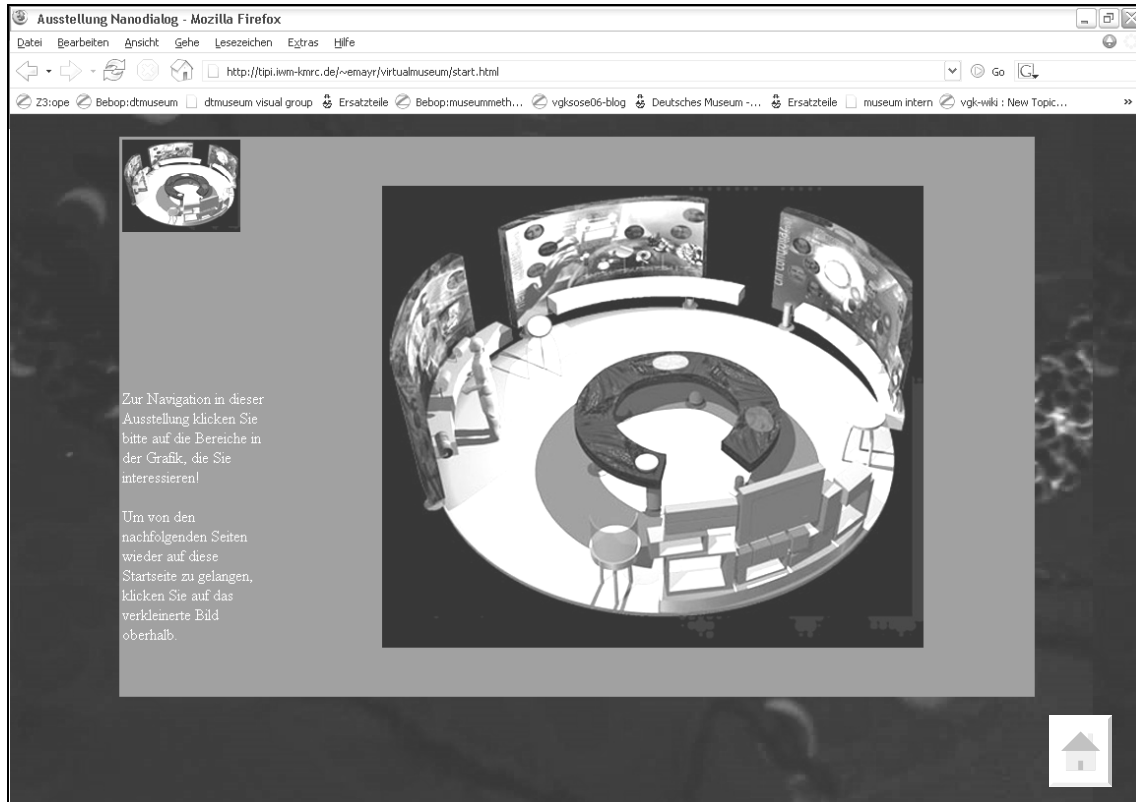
Ausstellung Nanodialog - Mozilla Firefox

Datei Bearbeiten Ansicht Gehe Lesezeichen Extras Hilfe

http://tipi.iwm-kmrc.de/~emayr/virtualmuseum/start.html

Go

Z3:ope Bebop:dtmuseum dtmuseum visual group Ersatzteile Bebop:museummeth... vgksose06-blog Deutsches Museum -... Ersatzteile museum intern vgk-wiki : New Topic...

Zur Navigation in dieser Ausstellung klicken Sie bitte auf die Bereiche in der Grafik, die Sie interessieren!

Um von den nachfolgenden Seiten wieder auf diese Startseite zu gelangen, klicken Sie auf das verkleinerte Bild oberhalb.